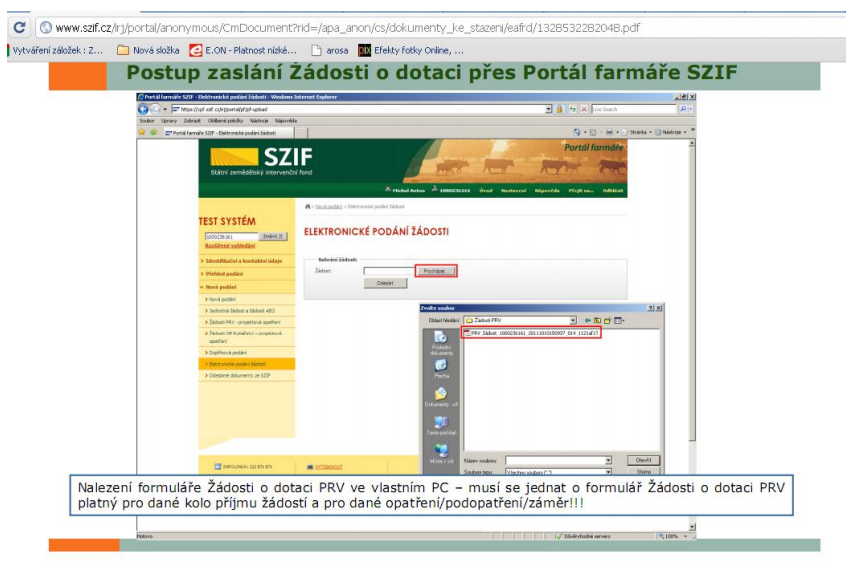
www.szif.cz/irj/portal/anonymous/CmDocument?rid=/apa_anon/cs/dokumenty_ke_stazeni/eafrd/1328532282048.pdf

Vytváření záložek : Z... Nová složka E.ON - Platnost nízké... arosa Efekty fotky Online, ...

Postup zaslání Žádosti o dotaci přes Portál farmáře SZIF

Portál farmáře SZIF - Elektronické podání žádosti - Windows Internet Explorer

https://epl.szif.cz/irj/portal/pf/pf-upload

Live Search

Soubor Úpravy Zobrazit Oblíbené položky Nástroje Nápověda

Portál farmáře SZIF - Elektronické podání žádosti

Stránka Nástroje

SZIF

Státní zemědělský intervenční fond

Portál farmáře

Michal Anton 1000236161 Úvod Nastavení Nápověda Přejít na... Odhlásit

Nová podání > Elektronické podání žádosti

TEST SYSTÉM

1000236161 Změnit

Rozšířené vyhledání

Identifikační a kontaktní údaje

Přehled podání

Nová podání

Nová podání

Jednotná žádost a žádost AEO

Žádosti PRV - projektová opatření

Žádosti OP Rybářství - projektová opatření

Doplňková podání

Elektronické podání žádosti

Odeslané dokumenty ze SZIF

ELEKTRONICKÉ PODÁNÍ ŽÁDOSTI

Nahrání žádosti

Žádost

Procházet...

Odeslat

Zvolte soubor

Oblast hledání: Žádost PRV

PRV_Žadost_1000236161_20110310050907_014_1121af17

Poslední dokumenty

Plocha

Dokumenty - cit

Tento počítač

Místa v síti

Název souboru:

Soubory typu: Všechny soubory (*.*)

Otevřít

Storno

INFOLINKA: 222 871 871

VYTISKNOUT

Nalezení formuláře Žádosti o dotaci PRV ve vlastním PC – musí se jednat o formulář Žádosti o dotaci PRV platný pro dané kolo příjmu žádostí a pro dané opatření/podopatření/záměr!!!

Hotovo

Důvěryhodné servery

100%